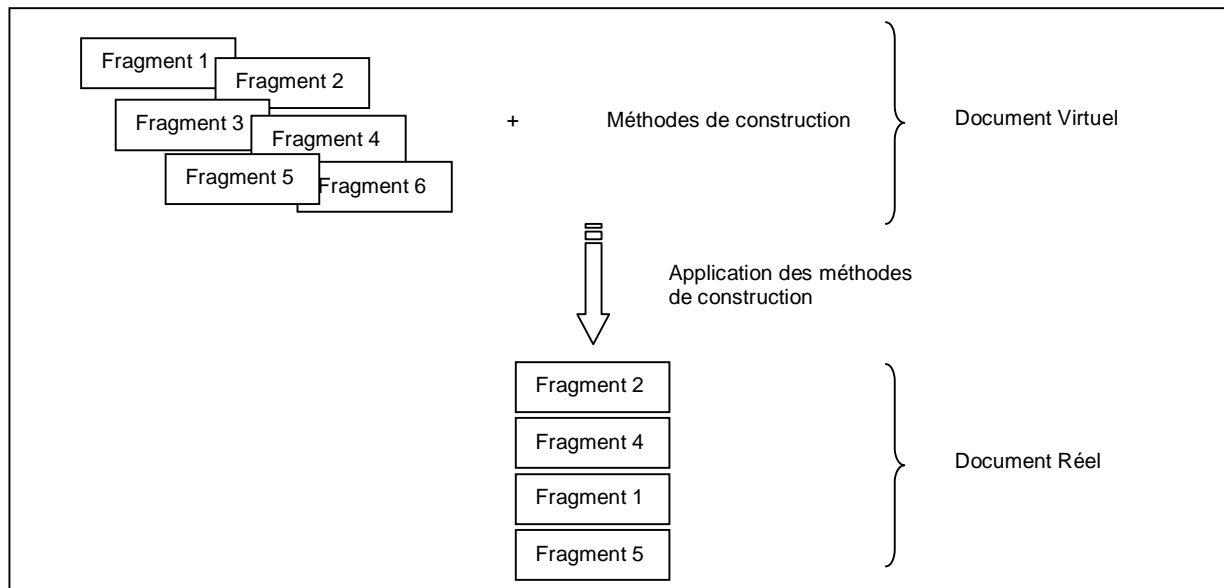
Fragment 1
Fragment 2
Fragment 3
Fragment 4
Fragment 5
Fragment 6

+

Méthodes de construction

Document Virtuel

Application des méthodes de construction

Fragment 2
Fragment 4
Fragment 1
Fragment 5

Document Réel